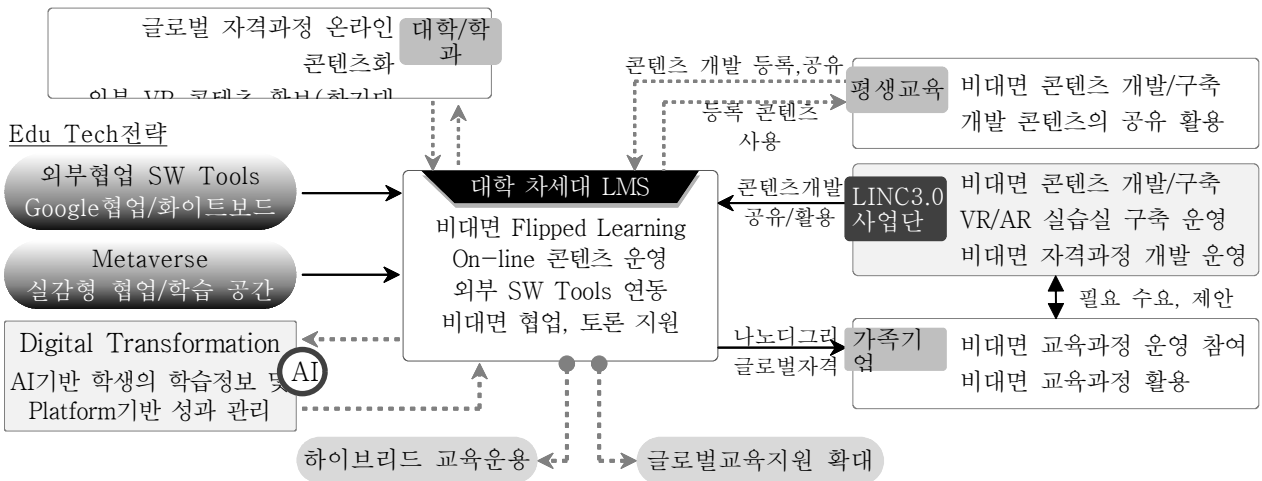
글로벌 자격과정 온라인 콘텐츠화

외부 VR 콘텐츠 확보(한기대 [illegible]

대학/학과

Edu Tech전략

외부협업 SW Tools
Google협업/화이트보드

Metaverse
실감형 협업/학습 공간

Digital Transformation
AI기반 학생의 학습정보 및
Platform기반 성과 관리

AI

대학 차세대 LMS

비대면 Flipped Learning
On-line 콘텐츠 운영
외부 SW Tools 연동
비대면 협업, 토론 지원

콘텐츠 개발 등록,공유

등록 콘텐츠 사용

평생교육

비대면 콘텐츠 개발/구축
개발 콘텐츠의 공유 활용

콘텐츠개발 공유/활용

LINC3.0 사업단

비대면 콘텐츠 개발/구축
VR/AR 실습실 구축 운영
비대면 자격과정 개발 운영

필요 수요, 제안

나노디그리 글로벌자격

가족기업

비대면 교육과정 운영 참여
비대면 교육과정 활용

하이브리드 교육운용

글로벌교육지원 확대